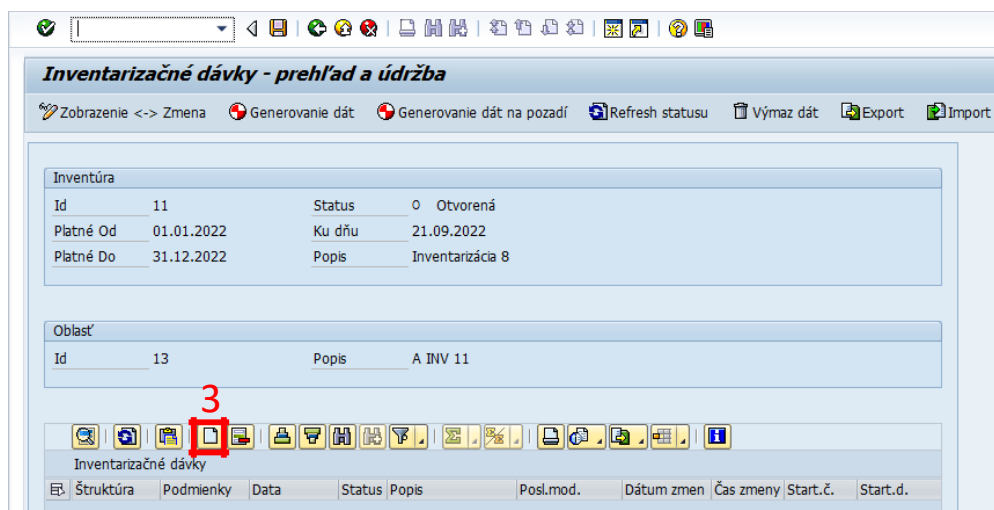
Inventarizačné dávky - prehľad a údržba

Zobrazenie <-> Zmena   Generovanie dát   Generovanie dát na pozadí   Refresh statusu   Výmaz dát   Export   Import

Inventúra

Id 11
Status O Otvorená
Platné Od 01.01.2022
Ku dňu 21.09.2022
Platné Do 31.12.2022
Popis Inventarizácia 8

Oblasť

Id 13
Popis A INV 11

3

Inventarizačné dávky

| Štruktúra | Podmienky | Data | Status | Popis | Posl.mod. | Dátum zmen | Čas zmeny | Start.č. | Start.d. |
|---|---|---|---|---|---|---|---|---|---|